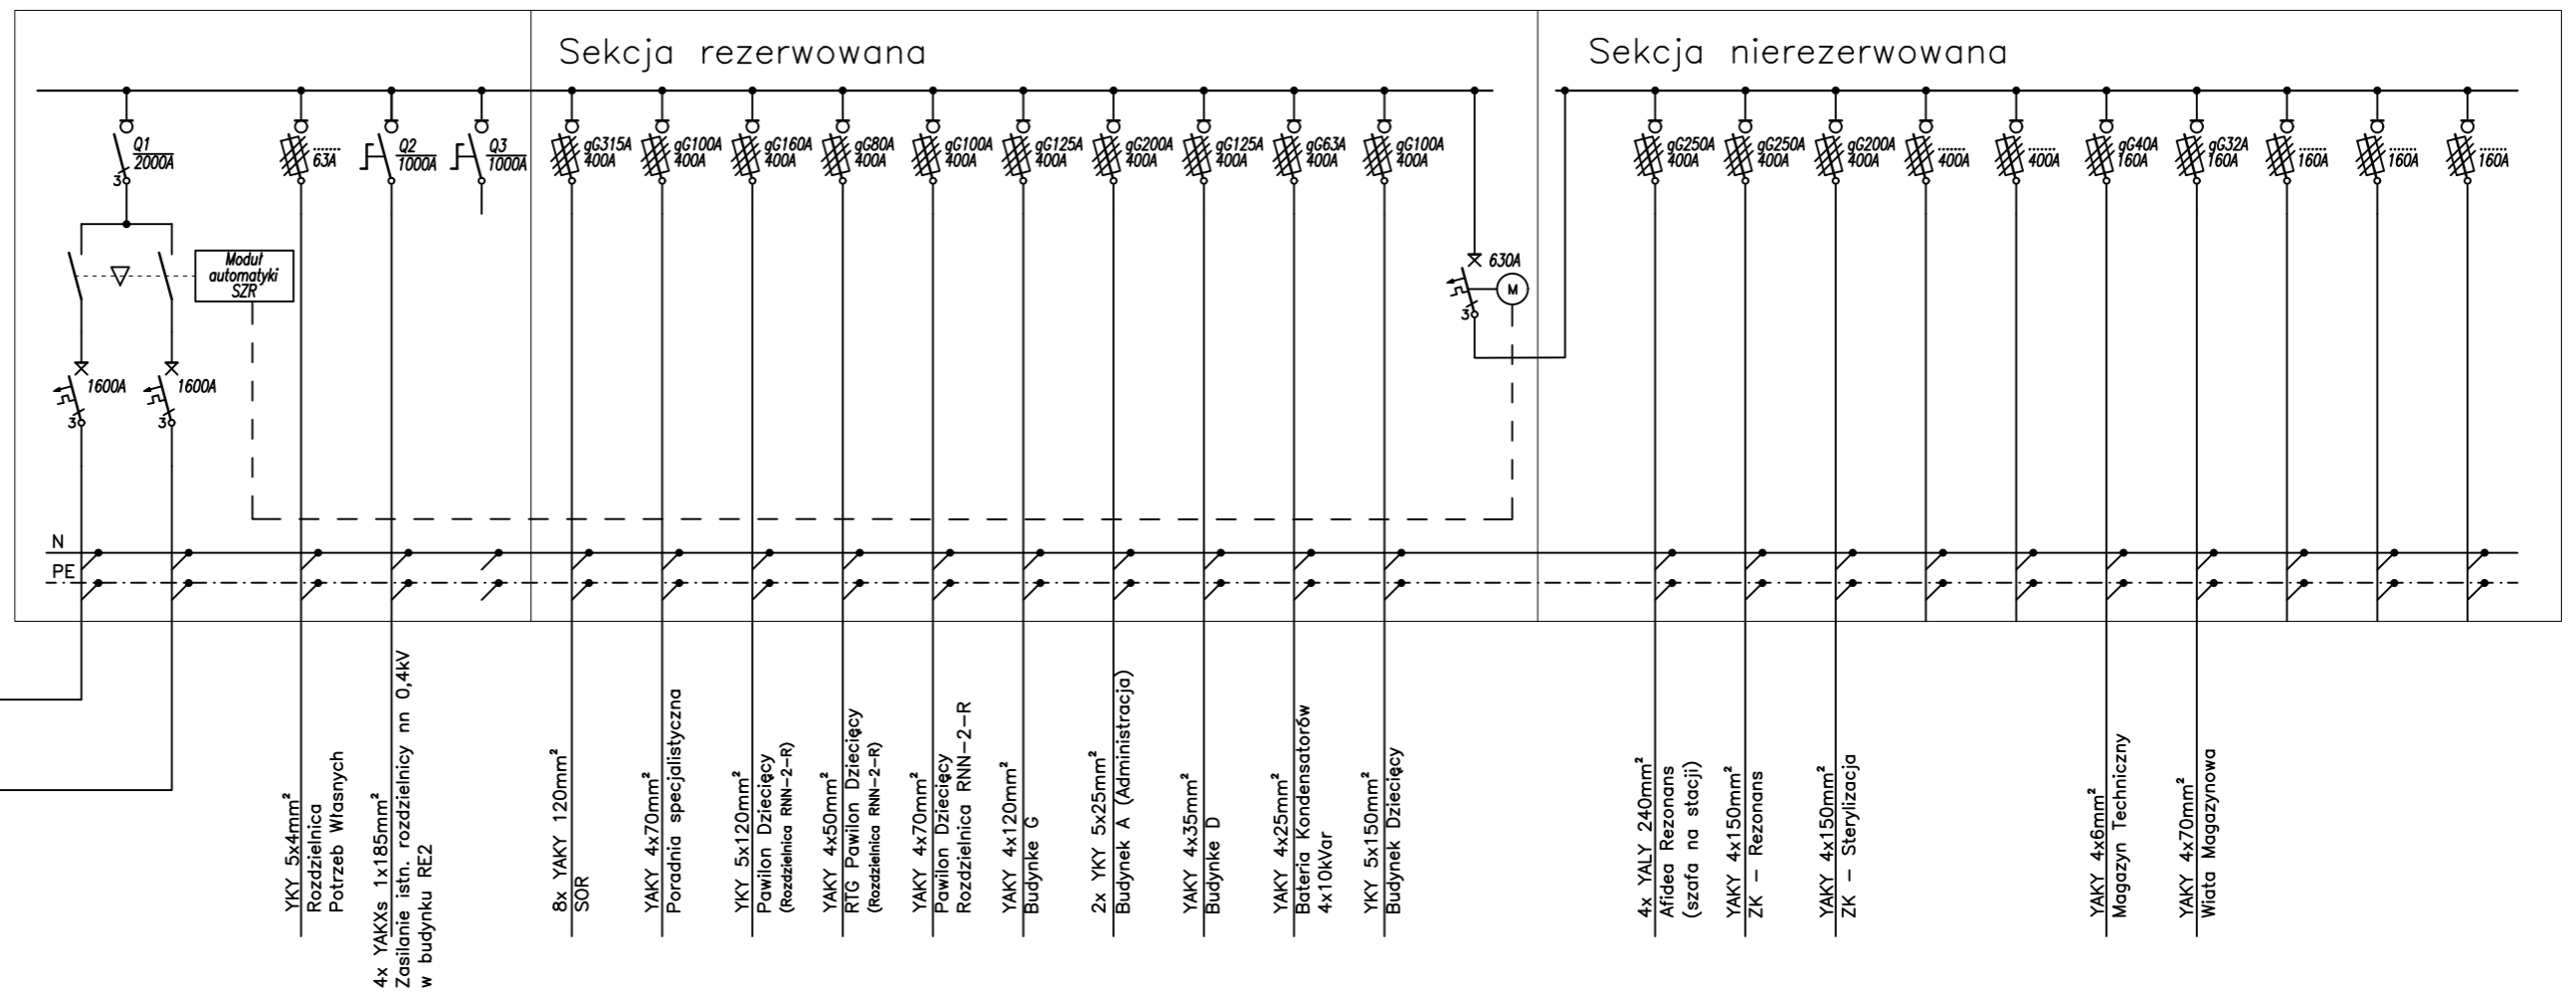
Sekcja rezerwowana

Sekcja nierezerwowana

Q1
2000A
3

63A

Q2
1000A

Q3
1000A

gG315A 400A
gG100A 400A
gG160A 400A
gG80A 400A
gG100A 400A
gG125A 400A
gG200A 400A
gG125A 400A
gG63A 400A
gG100A 400A

gG250A 400A
gG250A 400A
gG200A 400A
....... 400A
....... 400A
gG40A 160A
gG32A 160A
....... 160A
....... 160A
....... 160A

Moduł automatyki SZR

630A
M
3

1600A
3
1600A
3

N
PE

YKY 5x4mm²
Rozdzielnica Potrzeb Własnych

4x YAKXs 1x185mm²
Zasilanie istn. rozdzielnicy nn 0,4kV w budynku RE2

8x YAKY 120mm²
SOR

YAKY 4x70mm²
Poradnia specjalistyczna

YKY 5x120mm²
Pawilon Dziecięcy
(Rozdzielnica RNN-2-R)

YAKY 4x50mm²
RTG Pawilon Dziecięcy
(Rozdzielnica RNN-2-R)

YAKY 4x70mm²
Pawilon Dziecięcy
Rozdzielnica RNN-2-R

YAKY 4x120mm²
Budynke G

2x YKY 5x25mm²
Budynek A (Administracja)

YAKY 4x35mm²
Budynke D

YAKY 4x25mm²
Bateria Kondensatorów
4x10kVar

YKY 5x150mm²
Budynek Dziecięcy

4x YALY 240mm²
Afidea Rezonans
(szafa na stacji)

YAKY 4x150mm²
ZK - Rezonans

YAKY 4x150mm²
ZK - Sterylizacja

YAKY 4x6mm²
Magazyn Techniczny

YAKY 4x70mm²
Wiata Magazynowa